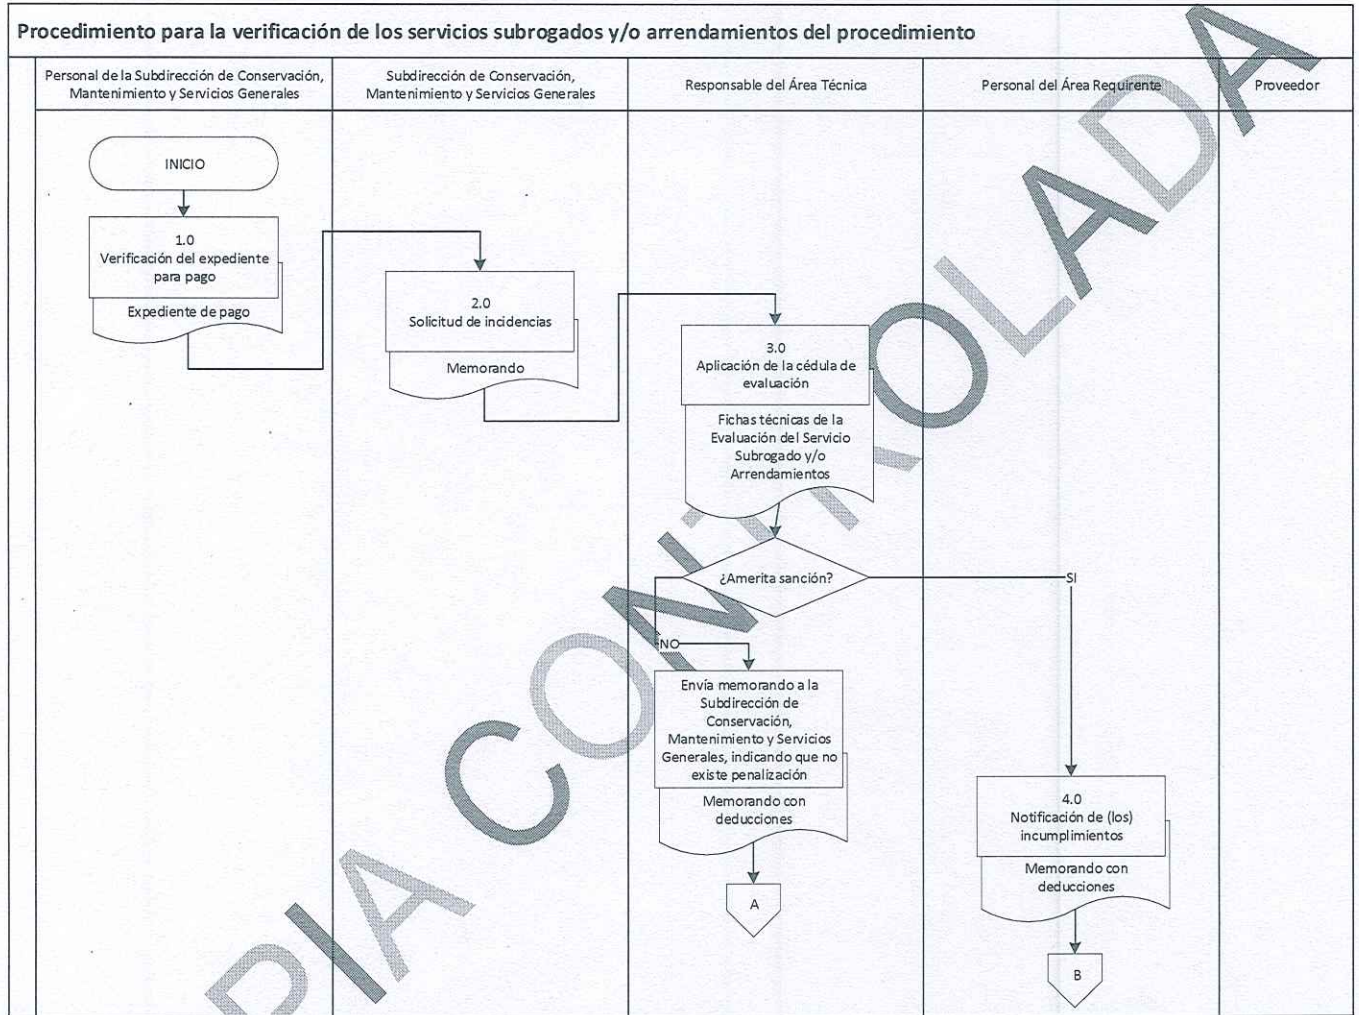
Procedimiento para la verificación de los servicios subrogados y/o arrendamientos del procedimiento

| Personal de la Subdirección de Conservación, Mantenimiento y Servicios Generales | Subdirección de Conservación, Mantenimiento y Servicios Generales | Responsable del Área Técnica | Personal del Área Requirente | Proveedor |
|---|---|---|---|---|

INICIO

1.0
Verificación del expediente para pago

Expediente de pago

2.0
Solicitud de incidencias

Memorando

3.0
Aplicación de la cédula de evaluación

Fichas técnicas de la Evaluación del Servicio Subrogado y/o Arrendamientos

¿Amerita sanción?

SI

NO

Envía memorando a la Subdirección de Conservación, Mantenimiento y Servicios Generales, indicando que no existe penalización

Memorando con deducciones

A

4.0
Notificación de (los) incumplimientos

Memorando con deducciones

B

COPIA CONTROLADA